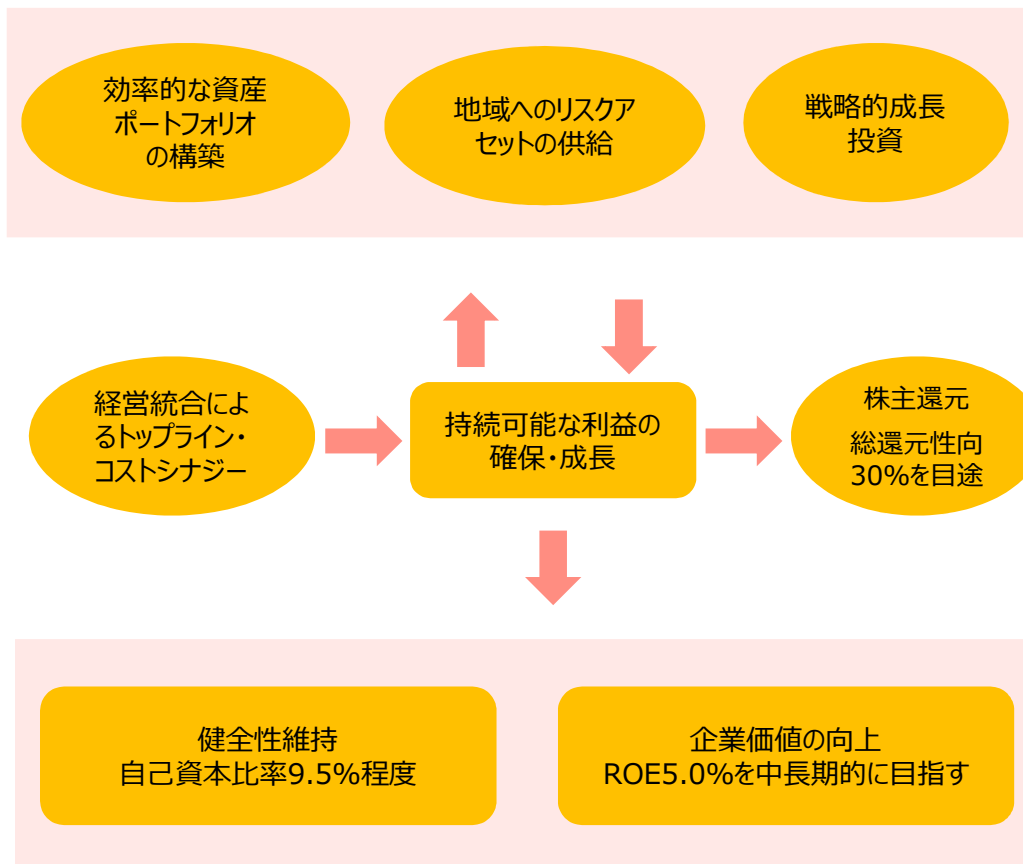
効率的な資産ポートフォリオの構築

地域へのリスクアセットの供給

戦略的成長投資

経営統合によるトップライン・コストシナジー

持続可能な利益の確保・成長

株主還元

総還元性向30%を目途

健全性維持
自己資本比率9.5%程度

企業価値の向上
ROE5.0%を中長期的に目指す